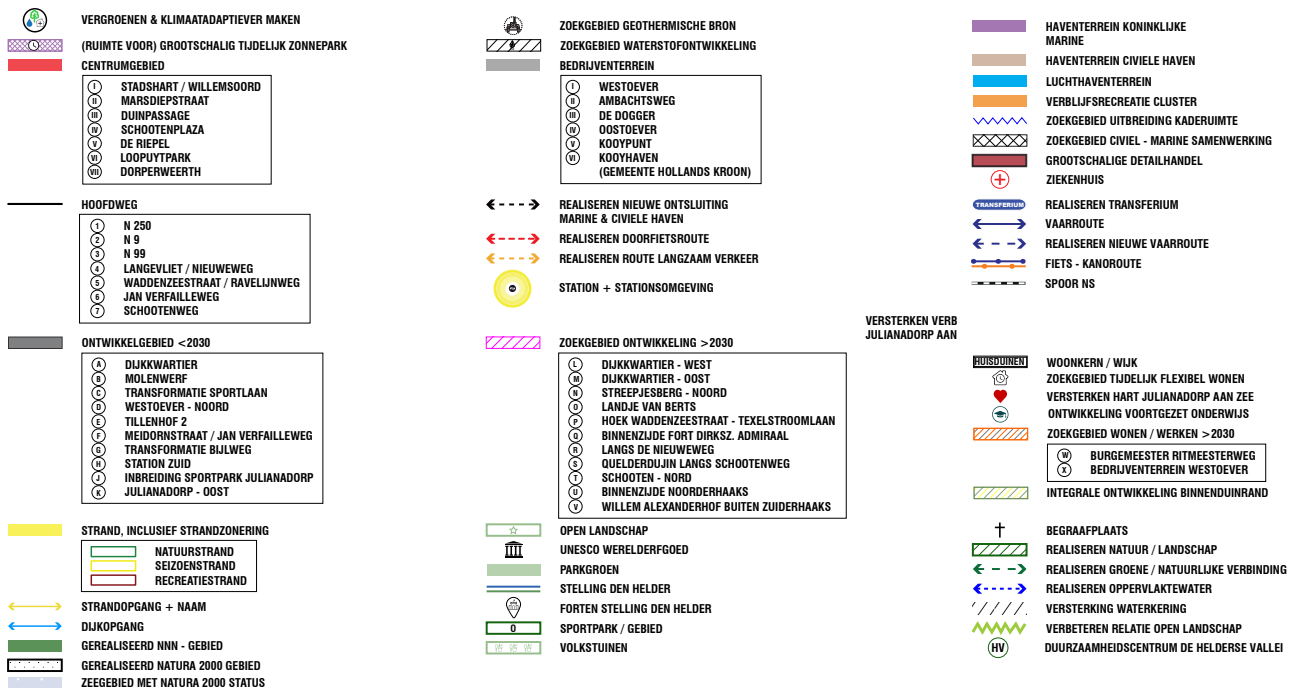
VERGROENEN & KLIMAATADAPTIEVER MAKEN
(RUIMTE VOOR) GROOTSCHALIG TIJDELIJK ZONNEPARK
CENTRUMGEBIED
I STADSHART / WILLEMSOORD
II MARSDIEPSTRAAT
III DUINPASSAGE
IV SCHOOTENPLAZA
V DE RIEPEL
VI LOOPUYTPARK
VII DORPERWEERTH

HOOFDWEG
1 N 250
2 N 9
3 N 99
4 LANGEVLIET / NIEUWEWEG
5 WADDENZEESTRAAT / RAVELIJNWEG
6 JAN VERFAILLEWEG
7 SCHOOTENWEG

ONTWIKKELGEBIED <2030
A DIJKKWARTIER
B MOLENWERF
C TRANSFORMATIE SPORTLAAN
D WESTOEVER - NOORD
E TILLENHOF 2
F MEIDORNSTRAAT / JAN VERFAILLEWEG
G TRANSFORMATIE BIJLWEG
H STATION ZUID
J INBREIDING SPORTPARK JULIANADORP
K JULIANADORP - OOST

STRAND, INCLUSIEF STRANDZONERING
NATUURSTRAND
SEIZOENSTRAND
RECREATIESTRAND

STRANDOPGANG + NAAM
DIJKOPGANG
GEREALISEERD NNN - GEBIED
GEREALISEERD NATURA 2000 GEBIED
ZEEGEBIED MET NATURA 2000 STATUS

ZOEKGEBIED GEOTHERMISCHE BRON
ZOEKGEBIED WATERSTOFONTWIKKELING
BEDRIJVENTERREIN
I WESTOEVER
II AMBACHTSWEG
III DE DOGGER
IV OOSTOEVER
V KOOYPUNT
VI KOOYHAVEN (GEMEENTE HOLLANDS KROON)

REALISEREN NIEUWE ONTSLUITING MARINE & CIVIELE HAVEN
REALISEREN DOORFIETSROUTE
REALISEREN ROUTE LANGZAAM VERKEER
STATION + STATIONSOMGEVING

ZOEKGEBIED ONTWIKKELING >2030
L DIJKKWARTIER - WEST
M DIJKKWARTIER - OOST
N STREEPJESBERG - NOORD
O LANDJE VAN BERTS
P HOEK WADDENZEESTRAAT - TEXELSTROOMLAAN
Q BINNENZIJDE FORT DIRKSZ. ADMIRAAL
R LANGS DE NIEUWEWEG
S QUELDERDUIJN LANGS SCHOOTENWEG
T SCHOOTEN - NORD
U BINNENZIJDE NOORDERHAAKS
V WILLEM ALEXANDERHOF BUITEN ZUIDERHAAKS

OPEN LANDSCHAP
UNESCO WERELDERFGOED
PARKGROEN
STELLING DEN HELDER
FORTEN STELLING DEN HELDER
0 SPORTPARK / GEBIED
VOLKSTUINEN

HAVENTERREIN KONINKLIJKE MARINE
HAVENTERREIN CIVIELE HAVEN
LUCHTHAVENTERREIN
VERBLIJFSRECREATIE CLUSTER
ZOEKGEBIED UITBREIDING KADERUIMTE
ZOEKGEBIED CIVIEL - MARINE SAMENWERKING
GROOTSCHALIGE DETAILHANDEL
ZIEKENHUIS
TRANSFERIUM REALISEREN TRANSFERIUM
VAARROUTE
REALISEREN NIEUWE VAARROUTE
FIETS - KANOROUTE
SPOOR NS

VERSTERKEN VERB JULIANADORP AAN

HUISDUINEN WOONKERN / WIJK
ZOEKGEBIED TIJDELIJK FLEXIBEL WONEN
VERSTERKEN HART JULIANADORP AAN ZEE
ONTWIKKELING VOORTGEZET ONDERWIJS
ZOEKGEBIED WONEN / WERKEN >2030
W BURGEMEESTER RITMEESTERWEG
X BEDRIJVENTERREIN WESTOEVER
INTEGRALE ONTWIKKELING BINNENDUINRAND

BEGRAAFPLAATS
REALISEREN NATUUR / LANDSCHAP
REALISEREN GROENE / NATUURLIJKE VERBINDING
REALISEREN OPPERVLAKTEWATER
VERSTERKING WATERKERING
VERBETEREN RELATIE OPEN LANDSCHAP
HV DUURZAAMHEIDSCENTRUM DE HELDERSE VALLEI